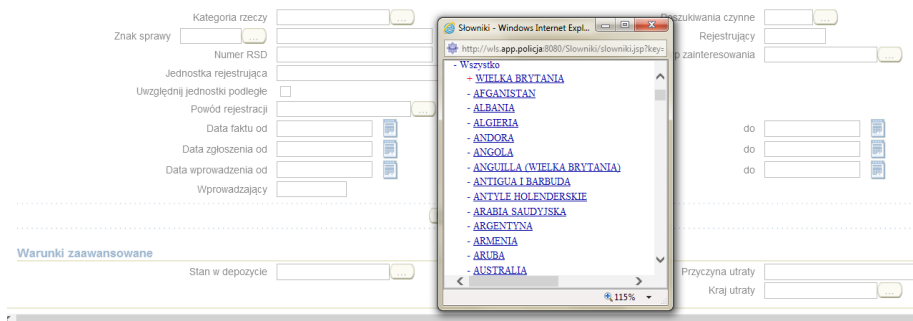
Kategoria rzeczy ...
Znak sprawy ...
Numer RSD
Jednostka rejestrująca
Uwzględnij jednostki podległe
Powód rejestracji ...
Data faktu od
Data zgłoszenia od
Data wprowadzenia od
Wprowadzający

Warunki zaawansowane
Stan w depozycie ...

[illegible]szukiwania czynne ...
Rejestrujący
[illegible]p zainteresowania ...
do
do
do
Przyczyna utraty
Kraj utraty ...

Słowniki - Windows Internet Expl...
http://wls.app.policja:8080/Slowniki/slowniki.jsp?key=
- Wszystko
+ WIELKA BRYTANIA
- AFGANISTAN
- ALBANIA
- ALGIERIA
- ANDORA
- ANGOLA
- ANGUILLA (WIELKA BRYTANIA)
- ANTIGUA I BARBUDA
- ANTYLE HOLENDERSKIE
- ARABIA SAUDYJSKA
- ARGENTYNA
- ARMENIA
- ARUBA
- AUSTRALIA
115%